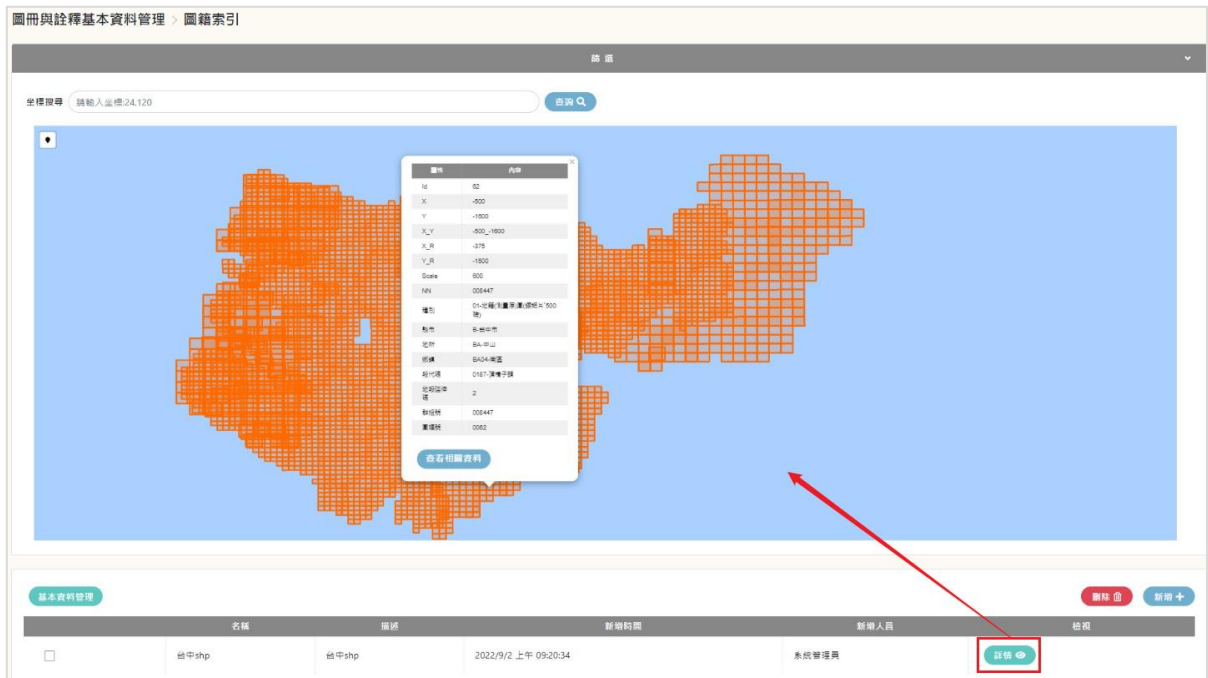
圖冊與詮釋基本資料管理 > 圖籍索引

篩選

坐標搜尋 請輸入坐標:24.120 查詢

| 屬性 | 內容 |
|---|---|
| Id | 62 |
| X | -500 |
| Y | -1600 |
| X_Y | -500_-1600 |
| X_R | -375 |
| Y_R | -1600 |
| Scale | 500 |
| NN | 008447 |
| 種別 | 01-地籍(地籍原圖(缺號)'500號) |
| 縣市 | B-台中市 |
| 地所 | BA-中山 |
| 鄉鎮 | BA04-南區 |
| 段代碼 | 0187-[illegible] |
| 地段區序號 | 2 |
| 新組號 | 008447 |
| 圖幅號 | 0062 |

查看相關資料

基本資料管理

刪除 新增

| | 名稱 | 描述 | 新增時間 | 新增人員 | 檢視 |
|---|---|---|---|---|---|
| | 台中shp | 台中shp | 2022/9/2 上午 09:20:34 | 系統管理員 | 詳情 |